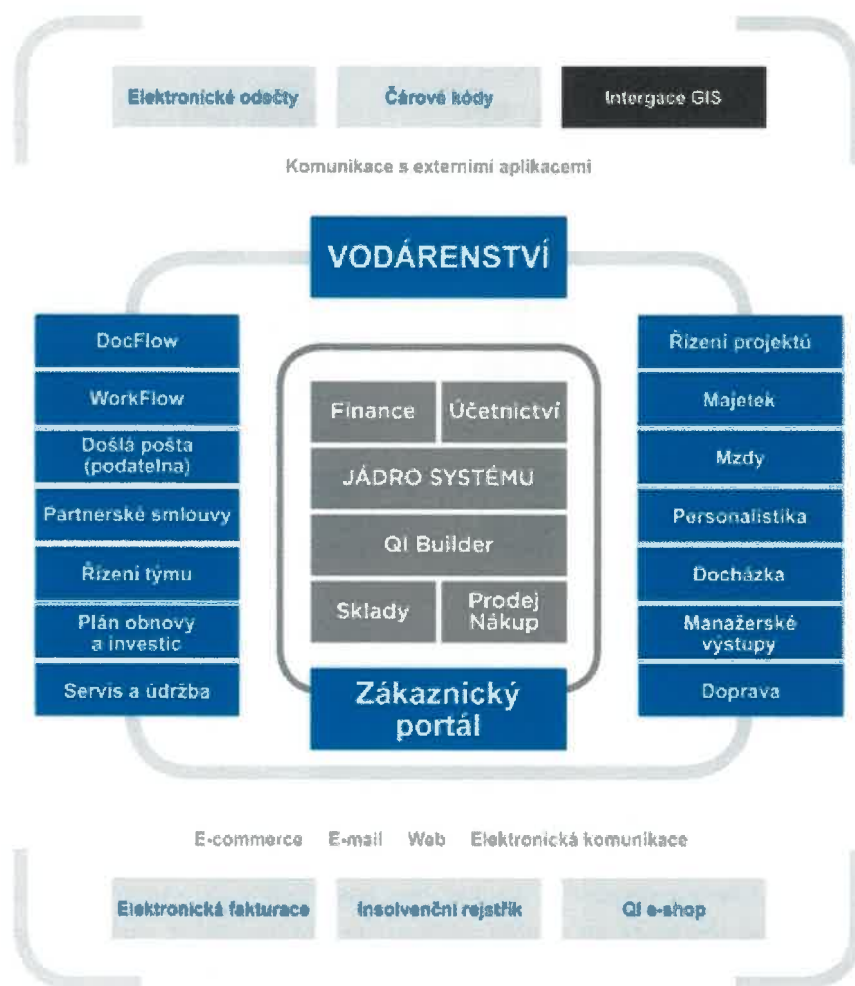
Elektronické odečty

Čárové kódy

Intergace GIS

Komunikace s externími aplikacemi

VODÁRENSTVÍ

DocFlow

WorkFlow

Došlá pošta (podatelna)

Partnerské smlouvy

Řízení týmu

Plán obnovy a investic

Servis a údržba

Finance

Účetnictví

JÁDRO SYSTÉMU

QI Builder

Sklady

Prodej Nákup

Zákaznický portál

Řízení projektů

Majetek

Mzdy

Personalistika

Docházka

Manažerské výstupy

Doprava

E-commerce E-mail Web Elektronická komunikace

Elektronická fakturace

Insolvenční rejstřík

QI e-shop